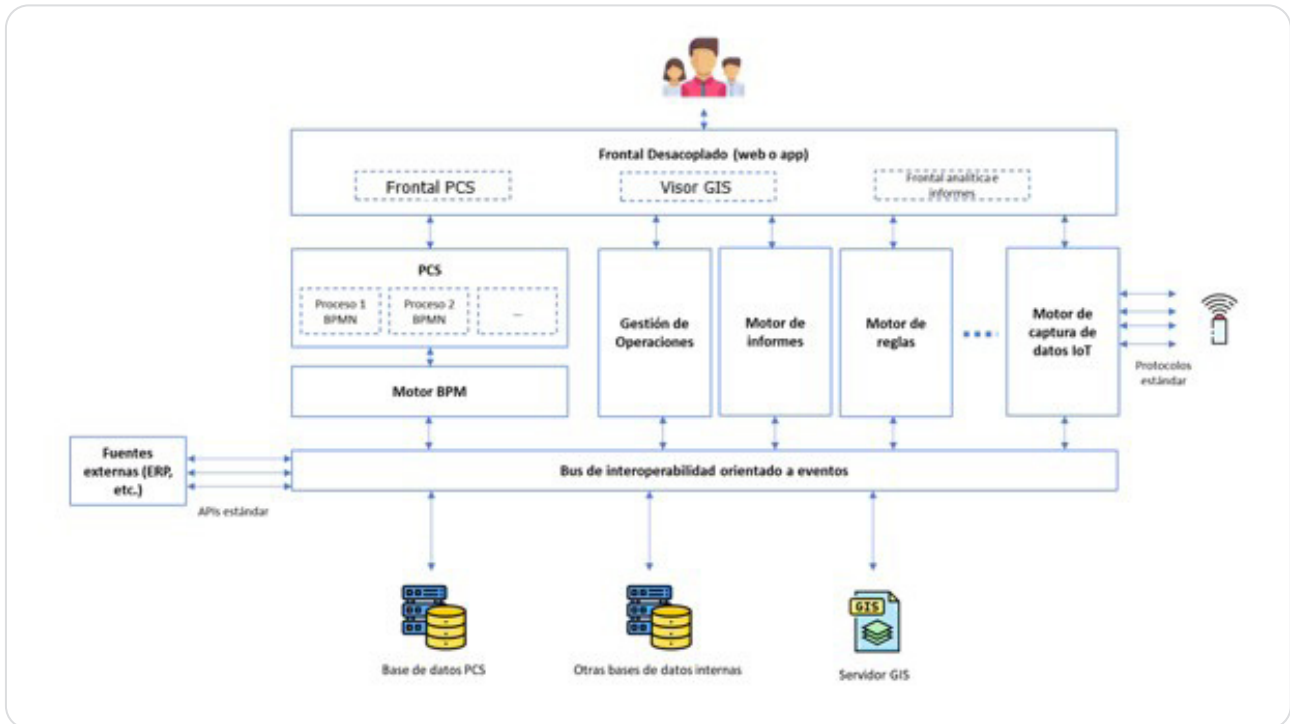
Frontal Desacoplado (web o app)

Frontal PCS

Visor GIS

Frontal analítica e informes

PCS

Proceso 1 BPMN

Proceso 2 BPMN

...

Motor BPM

Gestión de Operaciones

Motor de informes

Motor de reglas

Motor de captura de datos IoT

Protocolos estándar

Fuentes externas (ERP, etc.)

APIs estándar

Bus de interoperabilidad orientado a eventos

Base de datos PCS

Otras bases de datos internas

GIS

Servidor GIS